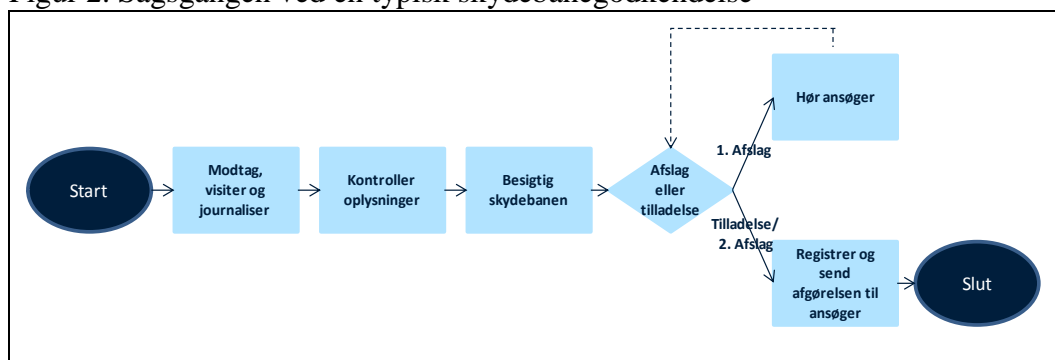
Figur 2. Sagsgangen ved en typisk skydebanegodkendelse

Start

Modtag, visiter og journaliser

Kontroller oplysninger

Besigtig skydebanen

Afslag eller tilladelse

1. Afslag

Hør ansøger

Tilladelse/ 2. Afslag

Registrer og send afgørelsen til ansøger

Slut